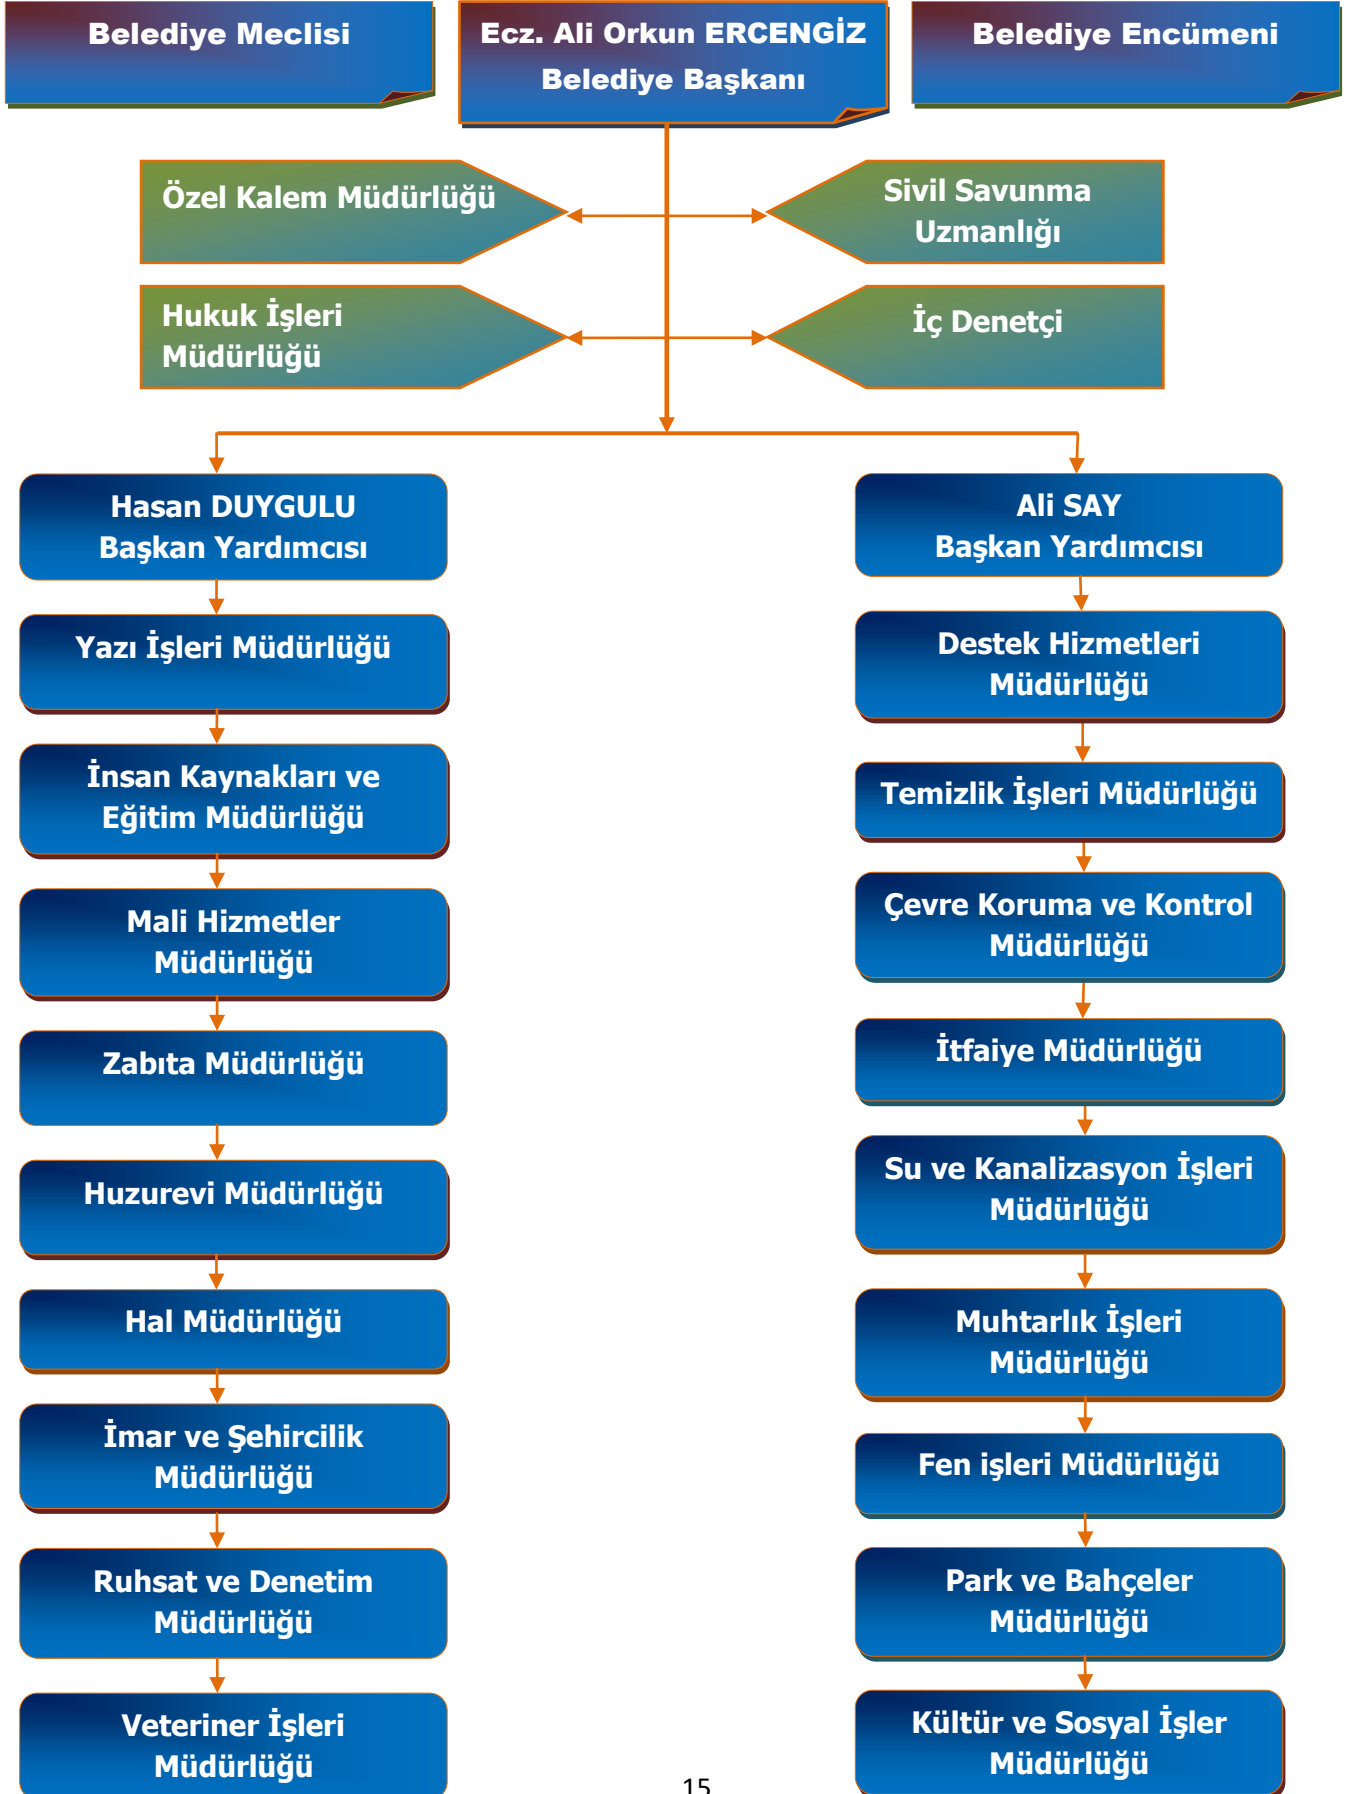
Belediye Meclisi

Ecz. Ali Orkun ERCENGİZ
Belediye Başkanı

Belediye Encümeni

Özel Kalem Müdürlüğü

Sivil Savunma Uzmanlığı

Hukuk İşleri Müdürlüğü

İç Denetçi

Hasan DUYGULU
Başkan Yardımcısı

Yazı İşleri Müdürlüğü

İnsan Kaynakları ve Eğitim Müdürlüğü

Mali Hizmetler Müdürlüğü

Zabıta Müdürlüğü

Huzurevi Müdürlüğü

Hal Müdürlüğü

İmar ve Şehircilik Müdürlüğü

Ruhsat ve Denetim Müdürlüğü

Veteriner İşleri Müdürlüğü

Ali SAY
Başkan Yardımcısı

Destek Hizmetleri Müdürlüğü

Temizlik İşleri Müdürlüğü

Çevre Koruma ve Kontrol Müdürlüğü

İtfaiye Müdürlüğü

Su ve Kanalizasyon İşleri Müdürlüğü

Muhtarlık İşleri Müdürlüğü

Fen işleri Müdürlüğü

Park ve Bahçeler Müdürlüğü

Kültür ve Sosyal İşler Müdürlüğü

15